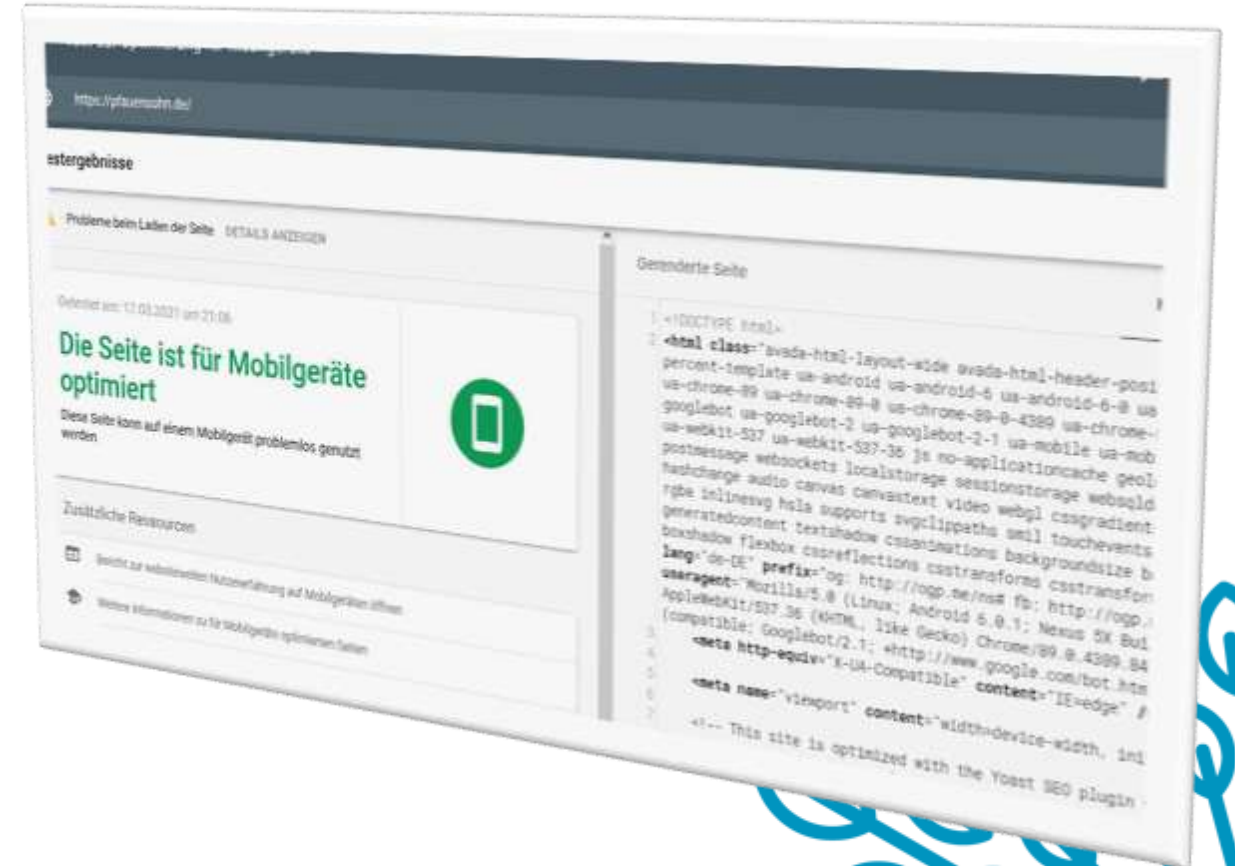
https://pfauensohn.de/

estergebnisse

Probleme beim Laden der Seite DETAILS ANZEIGEN

Getestet am: 17.03.2021 um 21:06

Die Seite ist für Mobilgeräte optimiert

Diese Seite kann auf einem Mobilgerät problemlos genutzt werden

Zusätzliche Ressourcen

Bericht zur websiteweiten Nutzerfahrung auf Mobilgeräten öffnen

Weitere Informationen zu für Mobilgeräte optimierten Seiten

Gerenderte Seite

1 <!DOCTYPE html>
2 <html class="avada-html-layout-wide avada-html-header-posi percent-template ua-android ua-android-6 ua-android-6-0 ua ua-chrome-89 ua-chrome-89-0 ua-chrome-89-0-4389 ua-chrome- googlebot ua-googlebot-2 ua-googlebot-2-1 ua-mobile ua-mob ua-webkit-537 ua-webkit-537-36 js no-applicationcache geol postmessage websockets localstorage sessionstorage websqld hashchange audio canvas canvastext video webgl cssgradient rgba inlinesvg hsla supports svgclippaths smil touchevents generatedcontent textshadow cssanimations backgroundsize b boxshadow flexbox cssreflections csstransforms csstransfor lang="de-DE" prefix="og: http://ogp.me/ns# fb: http://ogp. useragent="Mozilla/5.0 (Linux; Android 6.0.1; Nexus 5X Bui AppleWebKit/537.36 (KHTML, like Gecko) Chrome/89.0.4389.84 (compatible; Googlebot/2.1; +http://www.google.com/bot.htm
3
4 <meta http-equiv="X-UA-Compatible" content="IE=edge"
5
6 <meta name="viewport" content="width=device-width, ini
7
<!-- This site is optimized with the Yoast SEO plugin